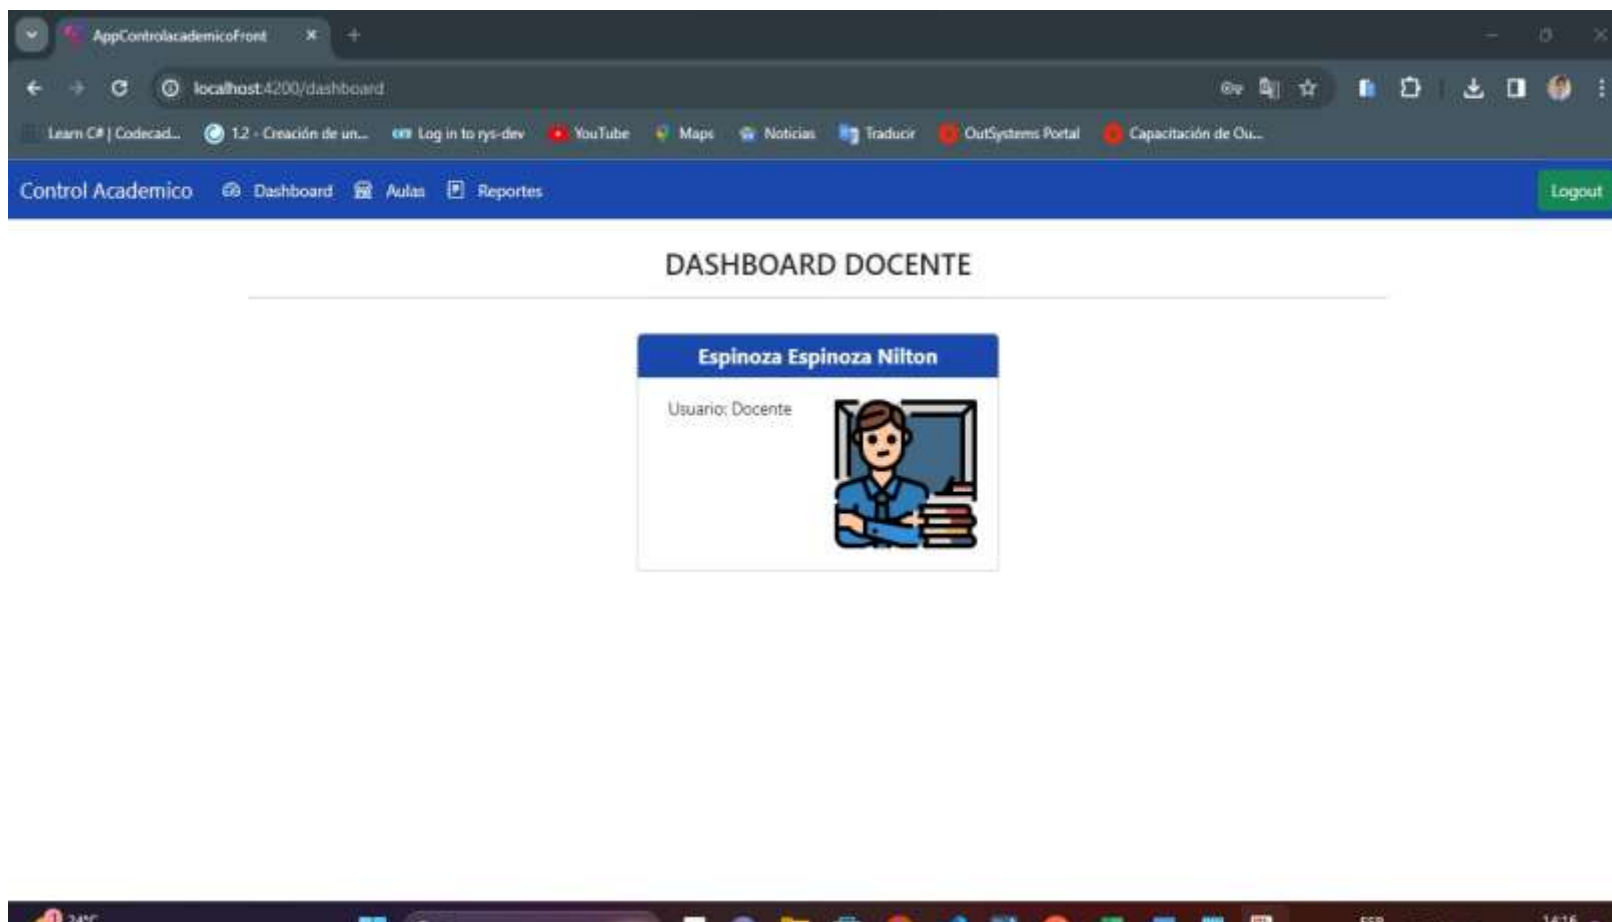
AppControlacademicoFront

localhost:4200/dashboard

Learn C# | Codecad... 1.2 - Creación de un... Log in to rys-dev YouTube Maps Noticias Traducir OutSystems Portal Capacitación de Ou...

Control Academico Dashboard Aulas Reportes

Logout

DASHBOARD DOCENTE

Espinoza Espinoza Nilton

Usuario: Docente

24°C

ESP

14:16